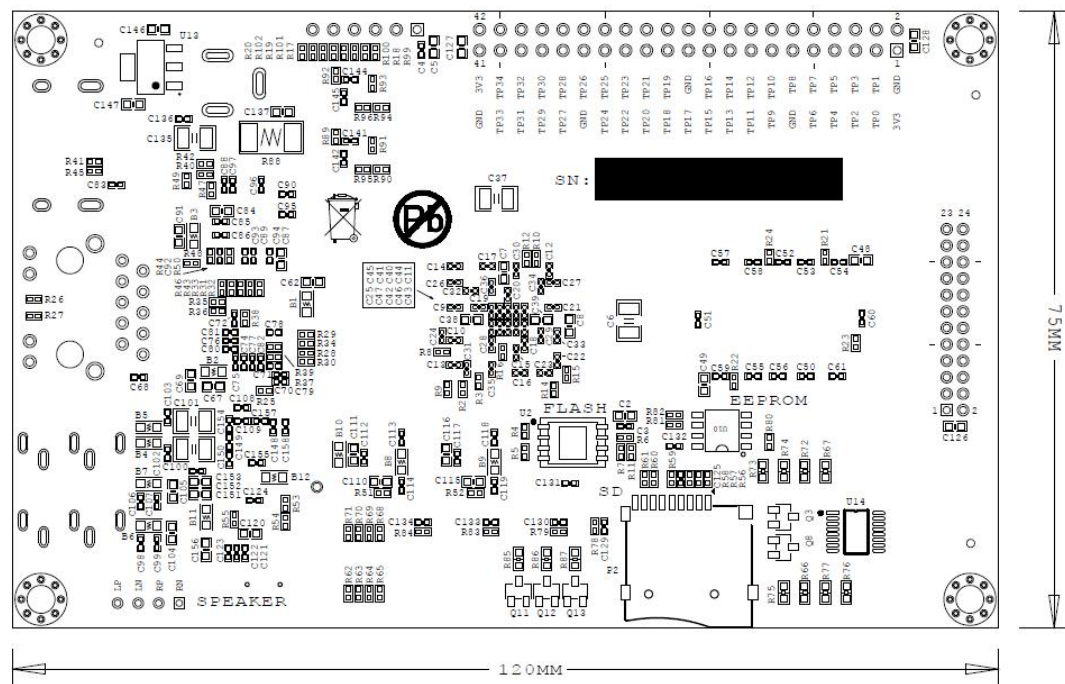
C146 U13
C147
R20 R102 R19 R101 R17
R100 R18 R99
C4 C5 C127
42 41
2 1
C128
3V3 TP34 TP32 TP30 TP28 TP26 TP25 TP23 TP21 TP19 GND TP16 TP14 TP12 TP10 TP8 TP7 TP5 TP3 TP1 GND
GND TP33 TP31 TP29 TP27 GND TP24 TP22 TP20 TP18 TP17 TP15 TP13 TP11 TP9 GND TP6 TP4 TP2 TP0 3V3
R92 C144 R93 C145 R96 R94
C137 R88
C136 C135
R89 C141 R91 C142 R95 R90
R41 R45 R42 R40 C83 R49 R47
C96 C90 C95
C37
SN:
C91 B3 C84 C85 C86
23 24
R44 R50
C57 R24 C52 R21 C48 C58 C53 C54
R46 R43
C62
C14 C17 R12 R10 C12 C26 C27 C9 C21
C25 C45 C47 C41 C42 C40 C46 C44 C43 C11
R26 R27
R35 R36 R38 B1
C6 C51 C60
C78 R29 R34 R28 R30 B2
R39 R37 R79 C70
C24 C10 R8 C31 C33 C22 C18 C16 R14 R15 C35
R23
C49 C59 R22 C55 C56 C50 C61
C68 C69 C67 C101 C108 R25 C157
FLASH U2
C2 R82 R84
EEPROM
1 2 C126
B5 B4 B7 C100 C102
R10 C111 C112 C113 B8
C116 C117 C118 B9 R4 R5
C132 R80 R74 R72 R67 R73
C154 C150 C149 C148 C158 C155
C110 R81 C114 B12
C115 R52 C119
C131 SD
C125 R57 R56
R53 R54 B11 C120
C124 C156 C123 C122 C121
R71 R70 R69 R68
C134 R84
C133 R83
C130 R79 R78 C129
U14 Q3 Q8
C106 C98 C99 C104
R85 R86 R87
P2
R62 R63 R64 R65
Q11 Q12 Q13
R75 R66 R77 R76
LP LN RP RN SPEAKER
75MM
120MM